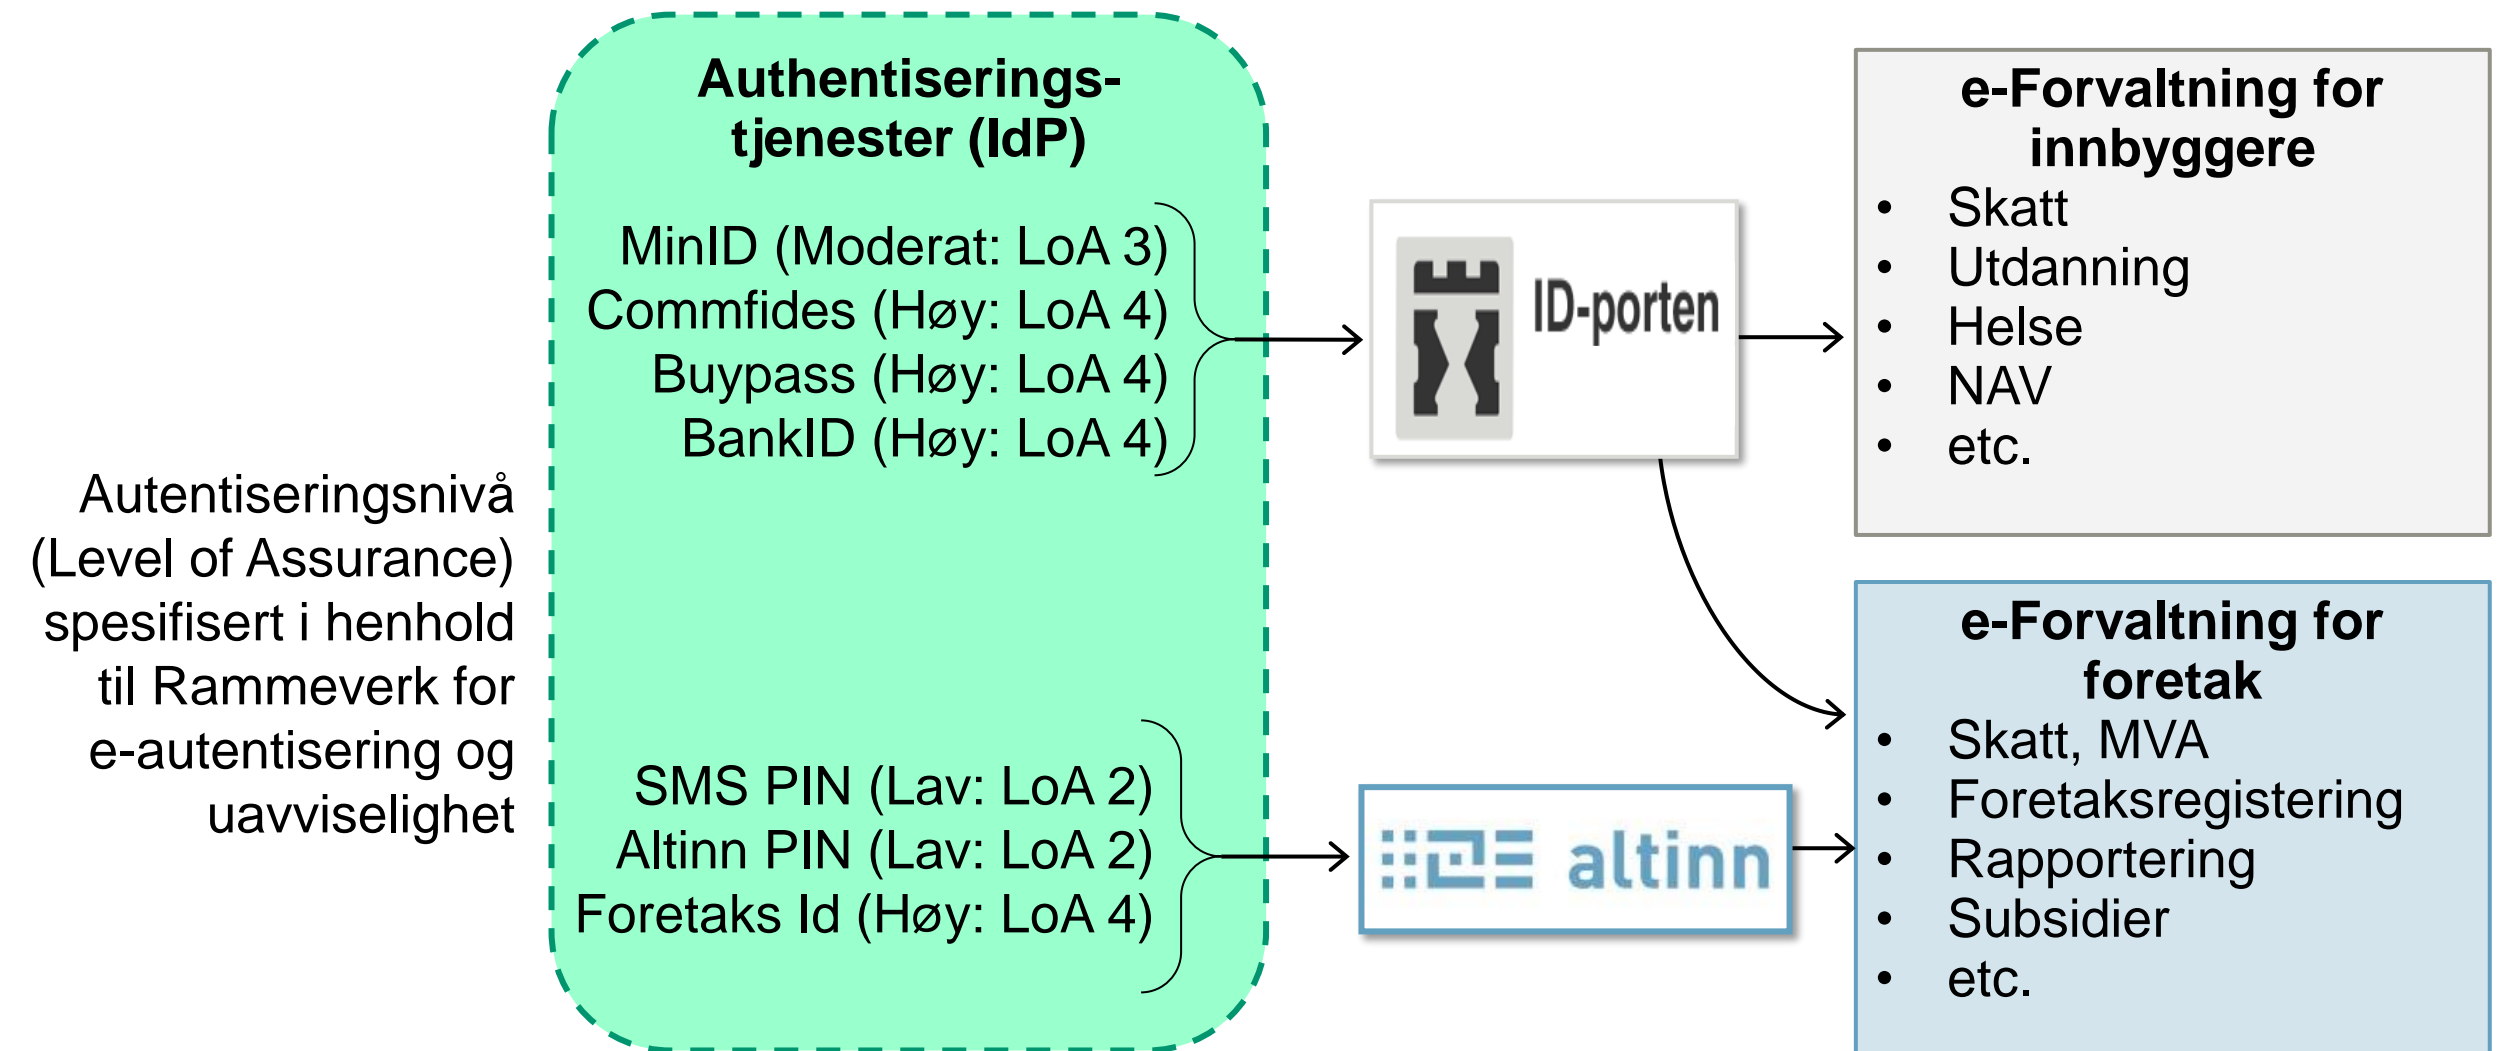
Autentiseringsnivå (Level of Assurance) spesifisert i henhold til Rammeverk for e-autentisering og uavviselighet

Authentiserings-tjenester (IdP)

MinID (Moderat: LoA 3)
Commfides (Høy: LoA 4)
Buypass (Høy: LoA 4)
BankID (Høy: LoA 4)

SMS PIN (Lav: LoA 2)
Altinn PIN (Lav: LoA 2)
Foretaks Id (Høy: LoA 4)

ID-porten

altinn

e-Forvaltning for innbyggere
• Skatt
• Utdanning
• Helse
• NAV
• etc.

e-Forvaltning for foretak
• Skatt, MVA
• Foretaksregistering
• Rapportering
• Subsidier
• etc.